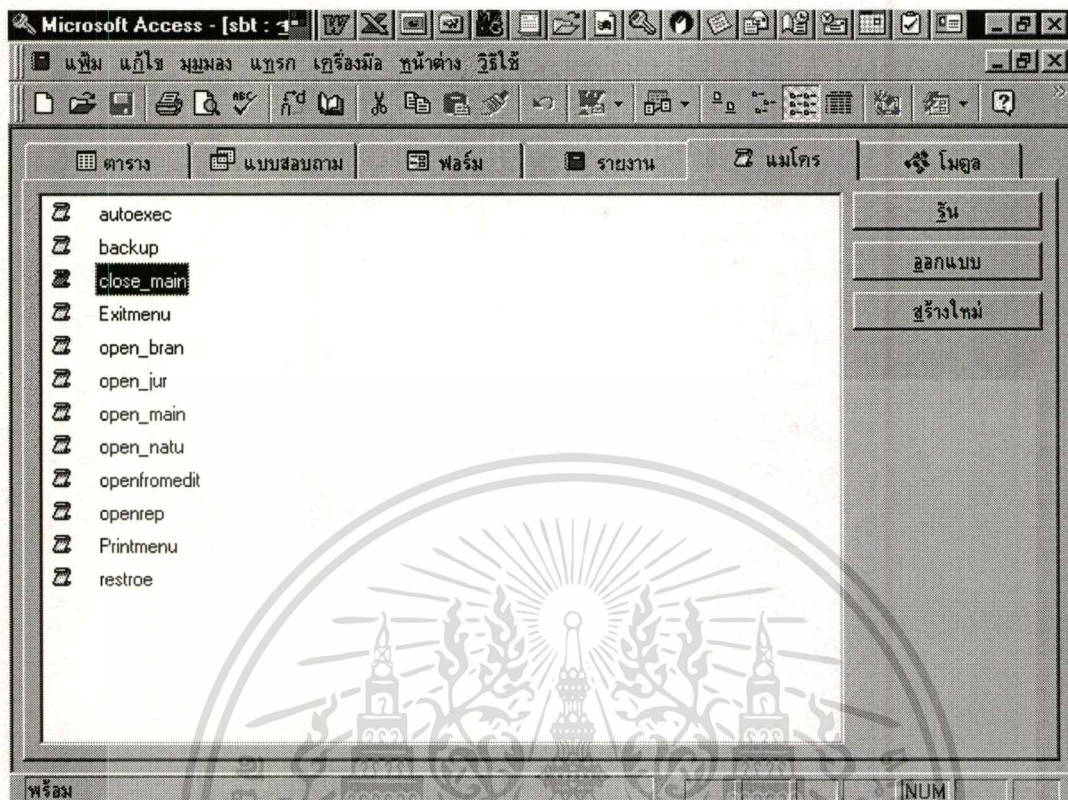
Microsoft Access - [sbt : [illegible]

แฟ้ม แก้ไข มุมมอง แทรก เครื่องมือ หน้าต่าง วิธีใช้

ตาราง | แบบสอบถาม | ฟอร์ม | รายงาน | แมโคร | โมดูล

autoexec
backup
close_main
Exitmenu
open_bran
open_jur
open_main
open_natu
openfromedit
openrep
Printmenu
restroe

รัน
ออกแบบ
สร้างใหม่

พร้อม

NUM